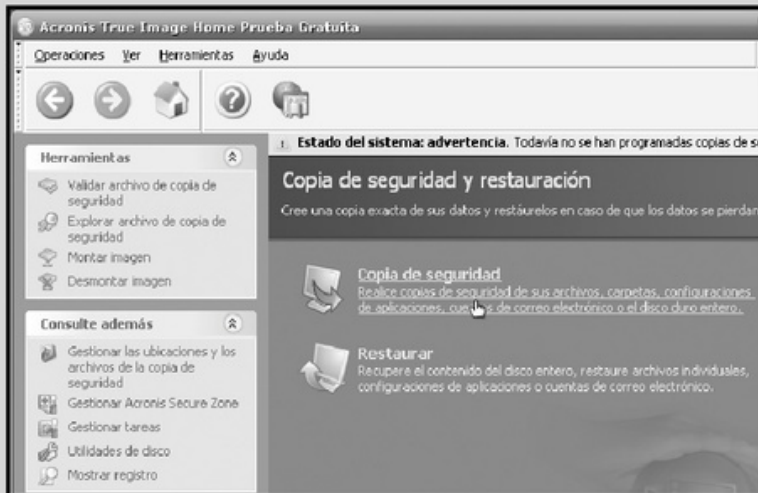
Acronis True Image Home Prueba Gratuita

Operaciones Ver Herramientas Ayuda

Herramientas

Validar archivo de copia de seguridad

Explorar archivo de copia de seguridad

Montar imagen

Desmontar imagen

Consulte además

Gestionar las ubicaciones y los archivos de la copia de seguridad

Gestionar Acronis Secure Zone

Gestionar tareas

Utilidades de disco

Mostrar registro

Estado del sistema: advertencia. Todavía no se han programadas copias de s

Copia de seguridad y restauración

Cree una copia exacta de sus datos y restáurelos en caso de que los datos se pierdan

Copia de seguridad

Realice copias de seguridad de sus archivos, carpetas, configuraciones de aplicaciones, cue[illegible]s de correo electrónico o el disco duro entero.

Restaurar

Recupera el contenido del disco entero, restaure archivos individuales, configuraciones de aplicaciones o cuentas de correo electrónico.